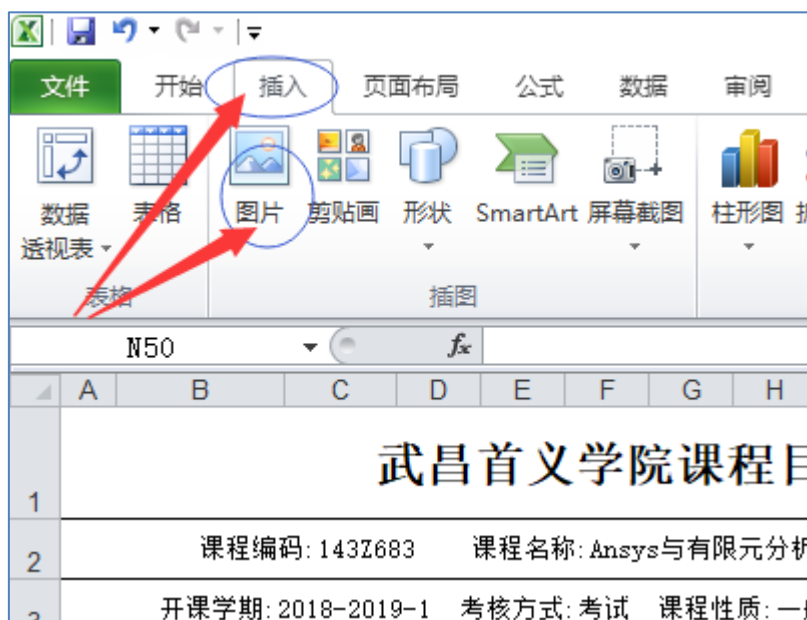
文件 开始 插入 页面布局 公式 数据 审阅

数据透视表 表格 图片 剪贴画 形状 SmartArt 屏幕截图 柱形图

表格 插图

N50 $f_x$

| | A | B | C | D | E | F | G | H |
|---|---|---|---|---|---|---|---|---|
| 1 | 武昌首义学院课程目 | | | | | | | |
| 2 | 课程编码:143Z683 课程名称:Ansys与有限元分析 | | | | | | | |
| 3 | 开课学期:2018-2019-1 考核方式:考试 课程性质:一 | | | | | | | |